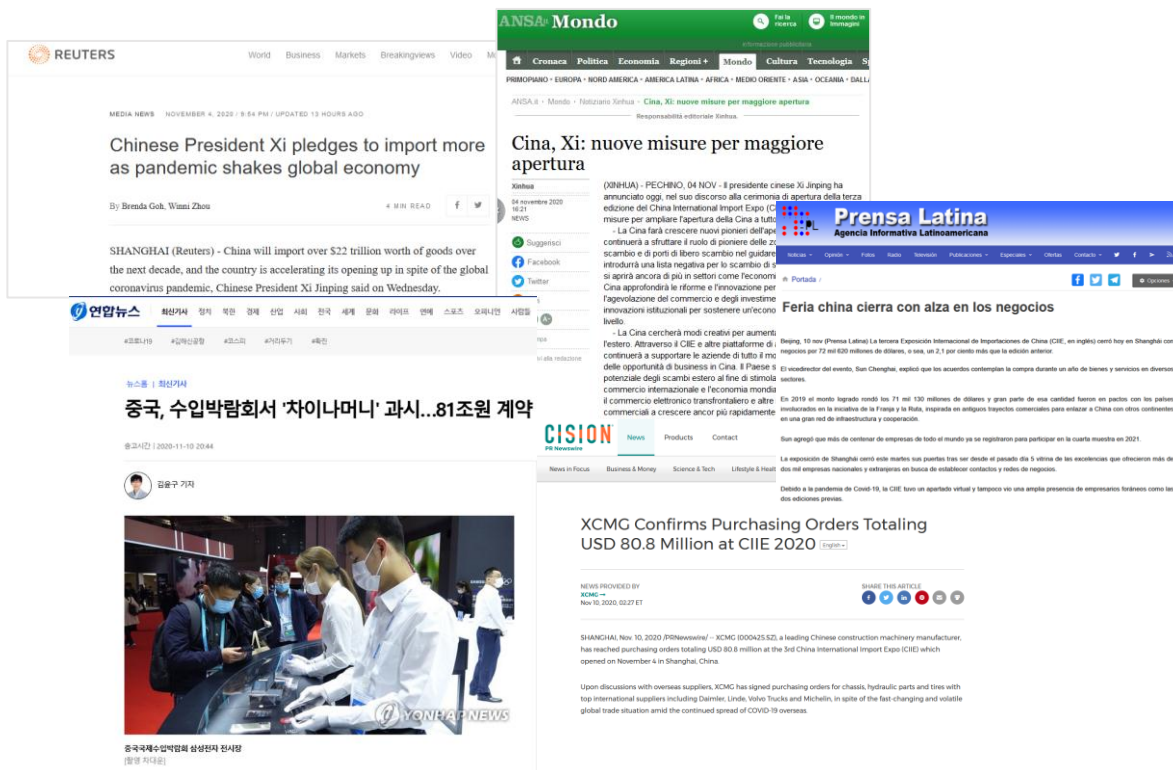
REUTERS

World Business Markets Breakingviews Video M

MEDIA NEWS NOVEMBER 4, 2020 / 9:54 PM / UPDATED 13 HOURS AGO

Chinese President Xi pledges to import more as pandemic shakes global economy

By Brenda Goh, Winni Zhou

4 MIN READ

SHANGHAI (Reuters) - China will import over $22 trillion worth of goods over the next decade, and the country is accelerating its opening up in spite of the global coronavirus pandemic, Chinese President Xi Jinping said on Wednesday.

ANSA Mondo

Fai la ricerca

Il mondo in immagini

Cronaca Politica Economia Regioni + Mondo Cultura Tecnologia S

PRIMOPIANO • EUROPA • NORD AMERICA • AMERICA LATINA • AFRICA • MEDIO ORIENTE • ASIA • OCEANIA • DALLA

ANSA.it › Mondo › Notiziario Xinhua › Cina, Xi: nuove misure per maggiore apertura

Responsabilità editoriale Xinhua.

Cina, Xi: nuove misure per maggiore apertura

Xinhua

04 novembre 2020 16:21

NEWS

Suggerisci

Facebook

Twitter

(XINHUA) - PECHINO, 04 NOV - Il presidente cinese Xi Jinping ha annunciato oggi, nel suo discorso alla cerimonia di apertura della terza edizione del China International Import Expo (C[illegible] misure per ampliare l'apertura della Cina a tutto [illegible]

- La Cina farà crescere nuovi pionieri dell'ape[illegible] continuerà a sfruttare il ruolo di pioniere delle zo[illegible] scambio e di porti di libero scambio nel guidare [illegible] introdurrà una lista negativa per lo scambio di s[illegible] si aprirà ancora di più in settori come l'economi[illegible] Cina approfondirà le riforme e l'innovazione per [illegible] l'agevolazione del commercio e degli investime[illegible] innovazioni istituzionali per sostenere un'econo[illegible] livello.

- La Cina cercherà modi creativi per aumenta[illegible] l'estero. Attraverso il CIIE e altre piattaforme di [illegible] continuerà a supportare le aziende di tutto il mo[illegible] delle opportunità di business in Cina. Il Paese s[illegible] potenziale degli scambi esteri al fine di stimola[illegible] commercio internazionale e l'economia mondia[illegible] il commercio elettronico transfrontaliero e altre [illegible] commerciali a crescere ancor più rapidamente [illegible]

Prensa Latina
Agencia Informativa Latinoamericana

Noticias Opinión Fotos Radio Televisión Publicaciones Especiales Ofertas Contacto

Portada

Opciones

Feria china cierra con alza en los negocios

Beijing, 10 nov (Prensa Latina) La tercera Exposición Internacional de Importaciones de China (CIIE, en inglés) cerró hoy en Shanghai con negocios por 72 mil 620 millones de dólares, o sea, un 2,1 por ciento más que la edición anterior.

El vicedirector del evento, Sun Chenghai, explicó que los acuerdos contemplan la compra durante un año de bienes y servicios en diversos sectores.

En 2019 el monto logrado rondó los 71 mil 130 millones de dólares y gran parte de esa cantidad fueron en pactos con los países involucrados en la iniciativa de la Franja y la Ruta, inspirada en antiguos trayectos comerciales para enlazar a China con otros continentes en una gran red de infraestructura y cooperación.

Sun agregó que más de centenar de empresas de todo el mundo ya se registraron para participar en la cuarta muestra en 2021.

La exposición de Shanghai cerró este martes sus puertas tras ser desde el pasado día 5 vitrina de las excelencias que ofrecieron más de dos mil empresas nacionales y extranjeras en busca de establecer contactos y redes de negocios.

Debido a la pandemia de Covid-19, la CIIE tuvo un apartado virtual y tampoco vio una amplia presencia de empresarios foráneos como las dos ediciones previas.

연합뉴스 최신기사 정치 북한 경제 산업 사회 전국 세계 문화 라이프 연예 스포츠 오피니언 사람들

#코로나19 #갈등의광장 #코스피 #거리두기 #확진

뉴스홈 | 최신기사

중국, 수입박람회서 '차이나머니' 과시...81조원 계약

송고시간 | 2020-11-10 20:44

김윤구 기자

YONHAP NEWS

중국국제수입박람회 삼성전자 전시장
[촬영 차대운]

CISION
PR Newswire

News Products Contact

News in Focus Business & Money Science & Tech Lifestyle & Healt

XCMG Confirms Purchasing Orders Totaling USD 80.8 Million at CIIE 2020

English

NEWS PROVIDED BY
XCMG →
Nov 10, 2020, 02:27 ET

SHARE THIS ARTICLE

SHANGHAI, Nov. 10, 2020 /PRNewswire/ -- XCMG (000425.SZ), a leading Chinese construction machinery manufacturer, has reached purchasing orders totaling USD 80.8 million at the 3rd China International Import Expo (CIIE) which opened on November 4 in Shanghai, China.

Upon discussions with overseas suppliers, XCMG has signed purchasing orders for chassis, hydraulic parts and tires with top international suppliers including Daimler, Linde, Volvo Trucks and Michelin, in spite of the fast-changing and volatile global trade situation amid the continued spread of COVID-19 overseas.